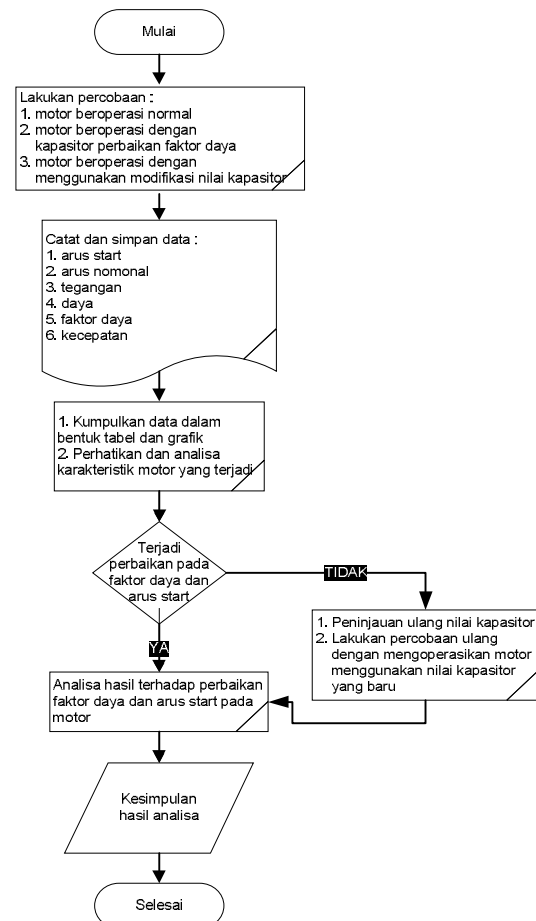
Mulai

Lakukan percobaan :
1. motor beroperasi normal
2. motor beroperasi dengan kapasitor perbaikan faktor daya
3. motor beroperasi dengan menggunakan modifikasi nilai kapasitor

Catat dan simpan data :
1. arus start
2. arus nomonal
3. tegangan
4. daya
5. faktor daya
6. kecepatan

1. Kumpulkan data dalam bentuk tabel dan grafik
2. Perhatikan dan analisa karakteristik motor yang terjadi

Terjadi perbaikan pada faktor daya dan arus start

TIDAK

1. Peninjauan ulang nilai kapasitor
2. Lakukan percobaan ulang dengan mengoperasikan motor menggunakan nilai kapasitor yang baru

YA

Analisa hasil terhadap perbaikan faktor daya dan arus start pada motor

Kesimpulan hasil analisa

Selesai